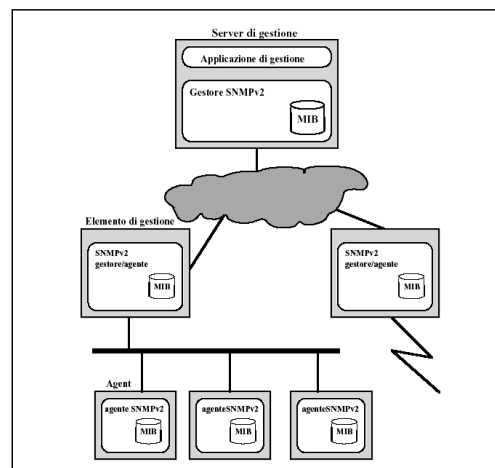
Server di gestione

Applicazione di gestione

Gestore SNMPv2

MIB

Elemento di gestione

SNMPv2 gestore/agente

MIB

SNMPv2 gestore/agente

MIB

Agent

agente SNMPv2

MIB

agenteSNMPv2

MIB

agenteSNMPv2

MIB